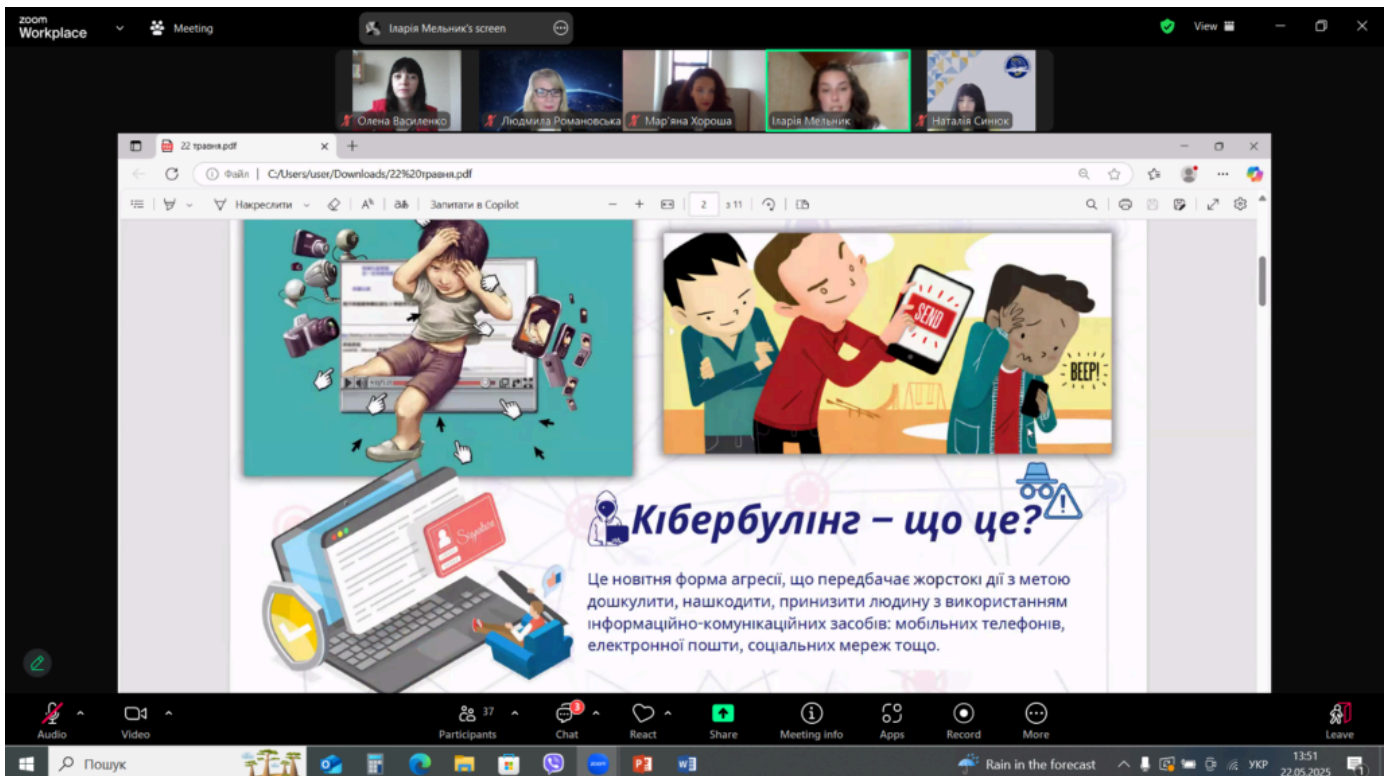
zoom Workplace
Meeting
Іларія Мельник's screen
View
Олена Василенко
Людмила Романовська
Мар'яна Хороша
Іларія Мельник
Наталія Синюк
22 травня.pdf
Файл | C:/Users/user/Downloads/22%20травня.pdf
Накреслити
Запитати в Copilot
2 з 11
SEND
BEEP!
Signature
Кібербулінг – що це?
Це новітня форма агресії, що передбачає жорстокі дії з метою дошкулити, нашкодити, принизити людину з використанням інформаційно-комунікаційних засобів: мобільних телефонів, електронної пошти, соціальних мереж тощо.
Audio
Video
37
Participants
3
Chat
React
Share
Meeting info
Apps
Record
More
Leave
Пошук
Rain in the forecast
УКР
13:51
22.05.2025